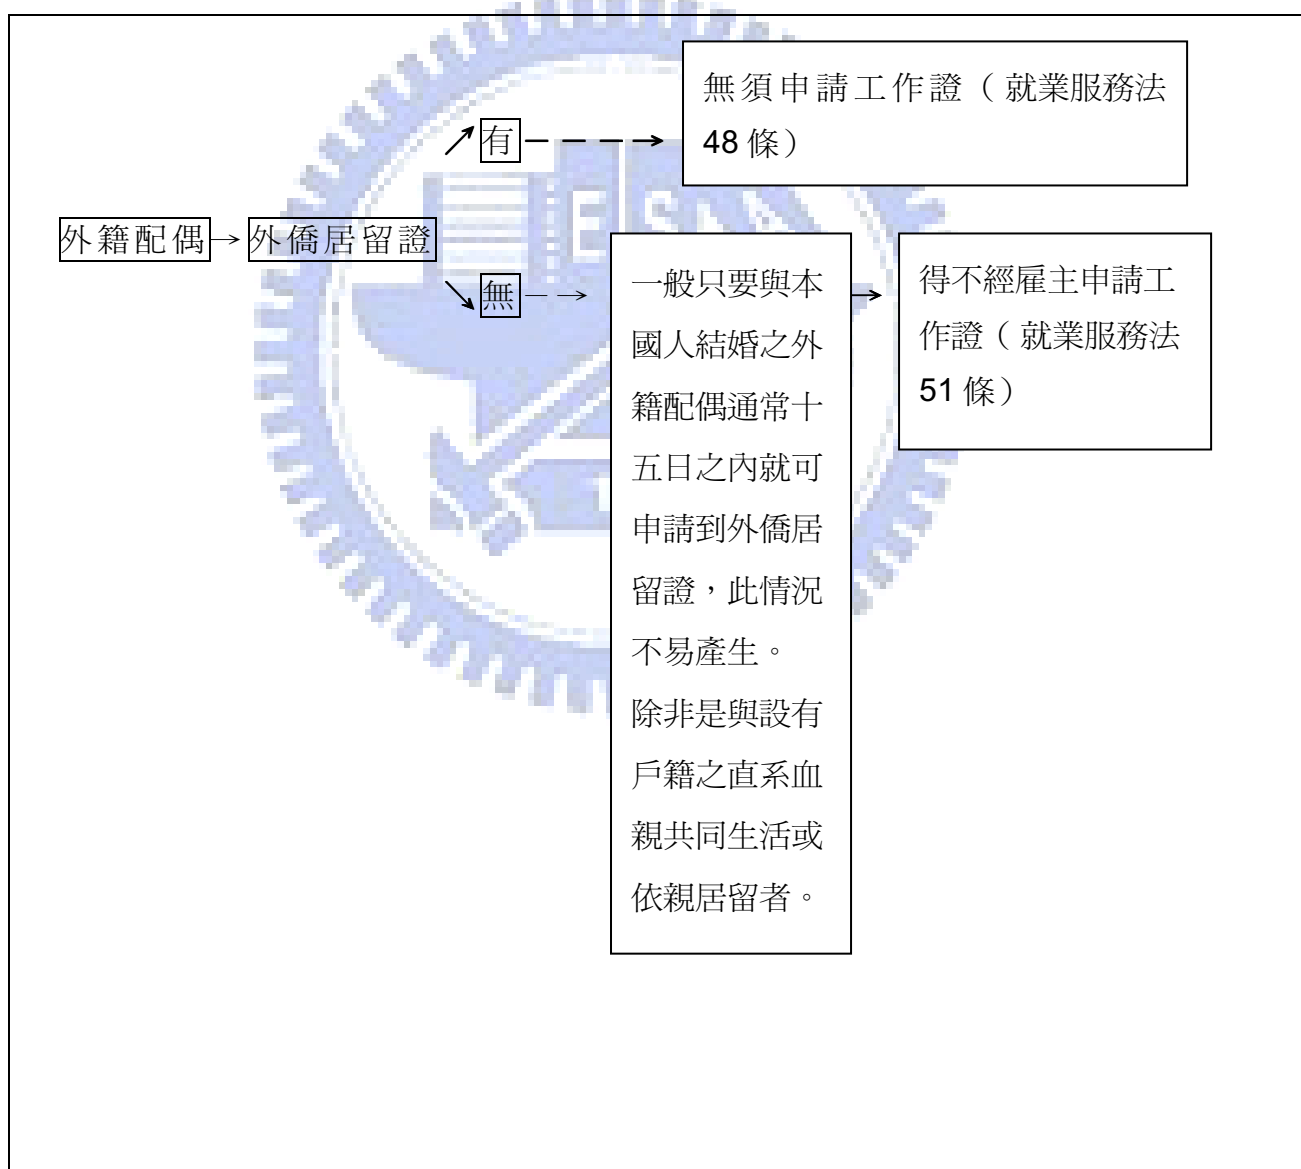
外籍配偶

外僑居留證

有

無須申請工作證（就業服務法 48 條）

無

一般只要與本國人結婚之外籍配偶通常十五日之內就可申請到外僑居留證，此情況不易產生。
除非是與設有戶籍之直系血親共同生活或依親居留者。

得不經雇主申請工作證（就業服務法 51 條）